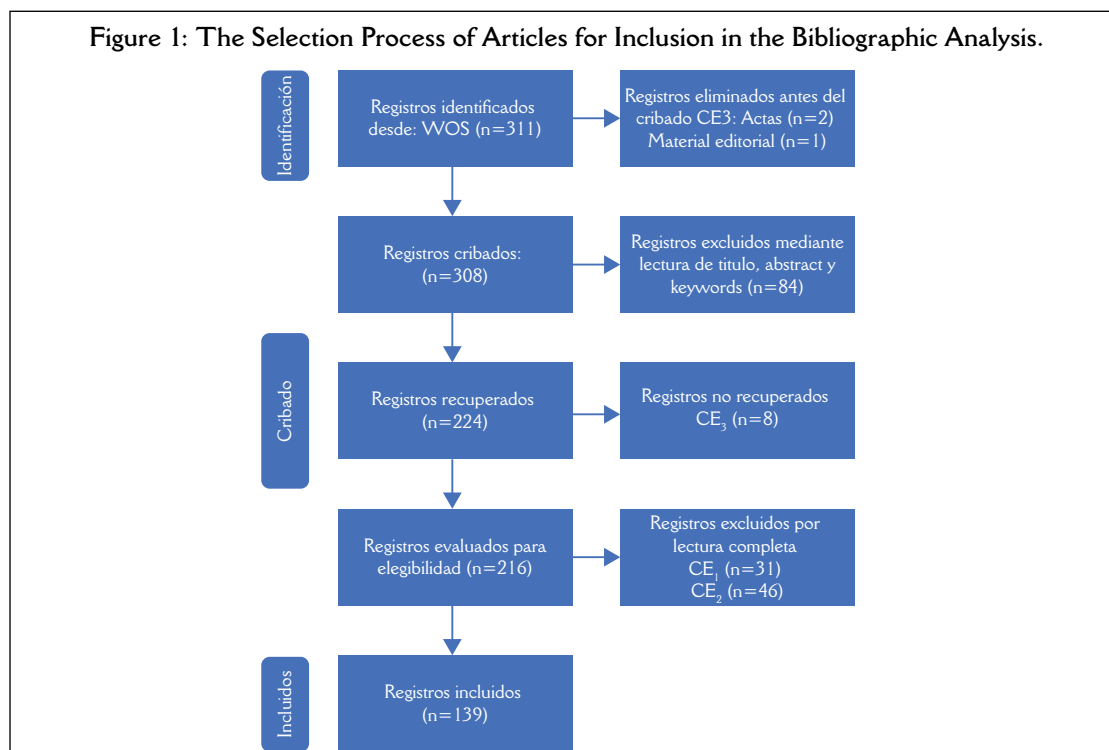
Figure 1: The Selection Process of Articles for Inclusion in the Bibliographic Analysis.

Identificación

Registros identificados desde: WOS (n=311)

Registros eliminados antes del cribado CE3: Actas (n=2) Material editorial (n=1)

Registros cribados: (n=308)

Registros excluidos mediante lectura de titulo, abstract y keywords (n=84)

Cribado

Registros recuperados (n=224)

Registros no recuperados $CE_3$ (n=8)

Registros evaluados para elegibilidad (n=216)

Registros excluidos por lectura completa $CE_1$ (n=31) $CE_2$ (n=46)

Incluidos

Registros incluidos (n=139)